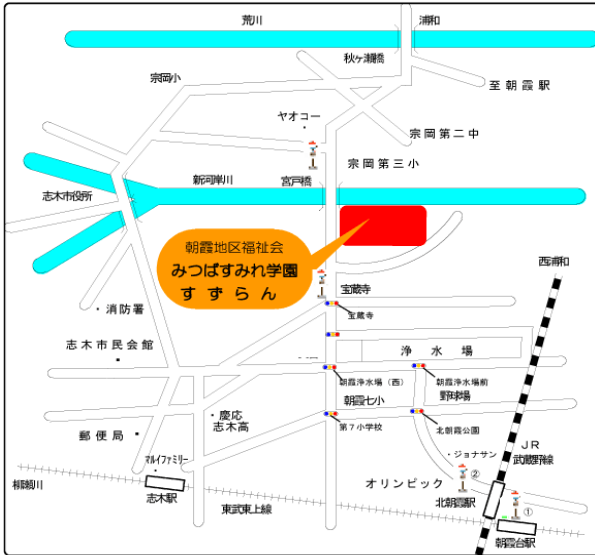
荒川

浦和

秋ヶ瀬橋

宗岡小

至 朝 霞 駅

ヤオコー

宗岡第二中

宗岡第三小

志木市役所

新河岸川

宮戸橋

朝霞地区福祉会
みつばすみれ学園
す ず ら ん

西浦和

宝蔵寺

宝蔵寺

・消防署

志 木 市 民 会 館

浄 水 場

朝霞浄水場（西）

朝霞浄水場前

朝霞七小

野球場

・慶応
志木高

第７小学校

北朝霞公園

郵 便 局

JR
武蔵野線

マルイファミリー

・ジョナサン

②

柳瀬川

志木駅

オリンピック

北朝霞駅

東武東上線

①

朝霞台駅